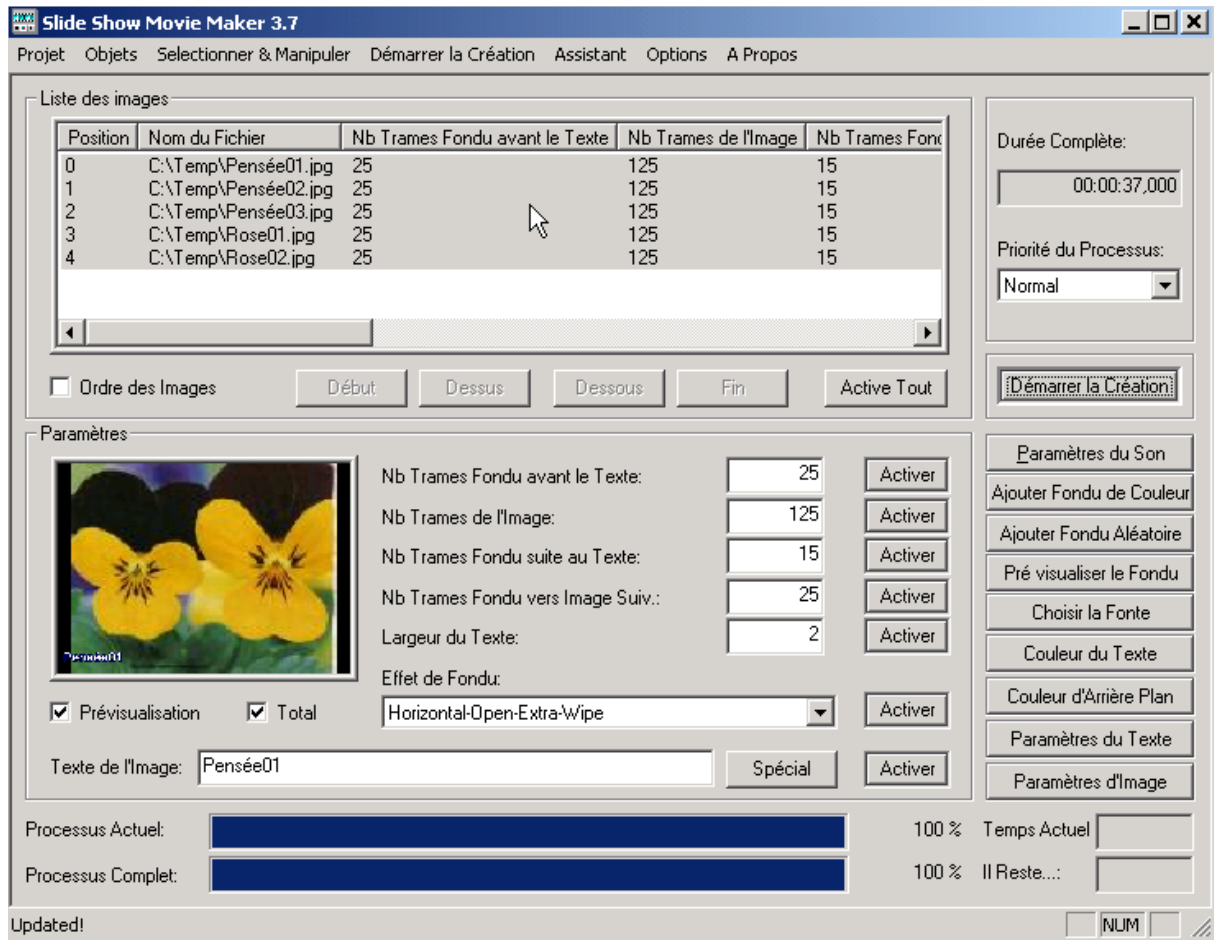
Slide Show Movie Maker 3.7

Projet Objets Selectionner & Manipuler Démarrer la Création Assistant Options A Propos

Liste des images

| Position | Nom du Fichier | Nb Trames Fondu avant le Texte | Nb Trames de l'Image | Nb Trames Fond |
|---|---|---|---|---|
| 0 | C:\Temp\Pensée01.jpg | 25 | 125 | 15 |
| 1 | C:\Temp\Pensée02.jpg | 25 | 125 | 15 |
| 2 | C:\Temp\Pensée03.jpg | 25 | 125 | 15 |
| 3 | C:\Temp\Rose01.jpg | 25 | 125 | 15 |
| 4 | C:\Temp\Rose02.jpg | 25 | 125 | 15 |

Ordre des Images Début Dessus Dessous Fin Active Tout

Durée Complète:
00:00:37,000
Priorité du Processus:
Normal

Démarrer la Création

Paramètres

Pensée01

Nb Trames Fondu avant le Texte: 25 Activer
Nb Trames de l'Image: 125 Activer
Nb Trames Fondu suite au Texte: 15 Activer
Nb Trames Fondu vers Image Suiv.: 25 Activer
Largeur du Texte: 2 Activer
Effet de Fondu:
Horizontal-Open-Extra-Wipe Activer

Prévisualisation Total

Texte de l'Image: Pensée01 Spécial Activer

Paramètres du Son
Ajouter Fondu de Couleur
Ajouter Fondu Aléatoire
Pré visualiser le Fondu
Choisir la Fonte
Couleur du Texte
Couleur d'Arrière Plan
Paramètres du Texte
Paramètres d'Image

Processus Actuel: 100 % Temps Actuel
Processus Complet: 100 % Il Reste...:

Updated! NUM